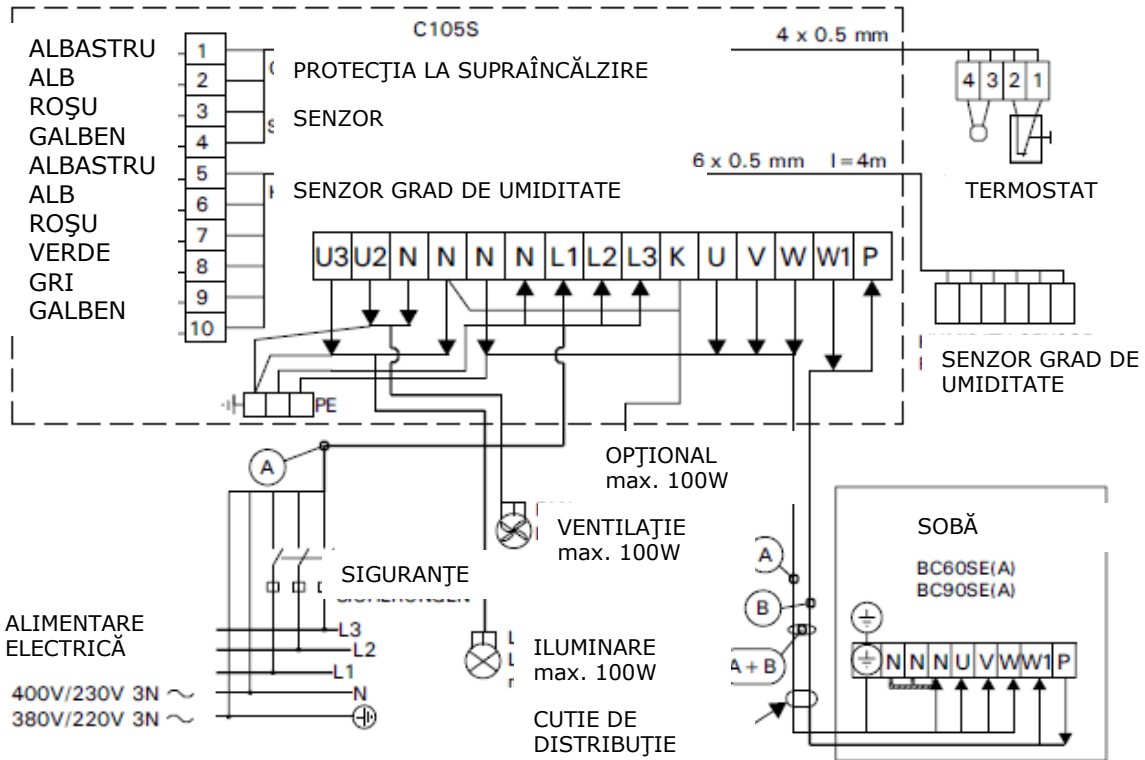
C105S

ALBASTRU
ALB
ROŞU
GALBEN
ALBASTRU
ALB
ROŞU
VERDE
GRI
GALBEN

1
2
3
4
5
6
7
8
9
10

PROTECŢIA LA SUPRAÎNCĂLZIRE

SENZOR

SENZOR GRAD DE UMIDITATE

4 x 0.5 mm

4 3 2 1

TERMOSTAT

6 x 0.5 mm l=4m

U3 U2 N N N N L1 L2 L3 K U V W W1 P

PE

SENZOR GRAD DE UMIDITATE

OPŢIONAL
max. 100W

A

VENTILAŢIE
max. 100W

SIGURANŢE

ALIMENTARE ELECTRICĂ

L3
L2
L1
N

400V/230V 3N $\sim$
380V/220V 3N $\sim$

ILUMINARE
max. 100W

CUTIE DE DISTRIBUŢIE

A
B
A + B

SOBĂ

BC60SE(A)
BC90SE(A)

N N N U V W W1 P